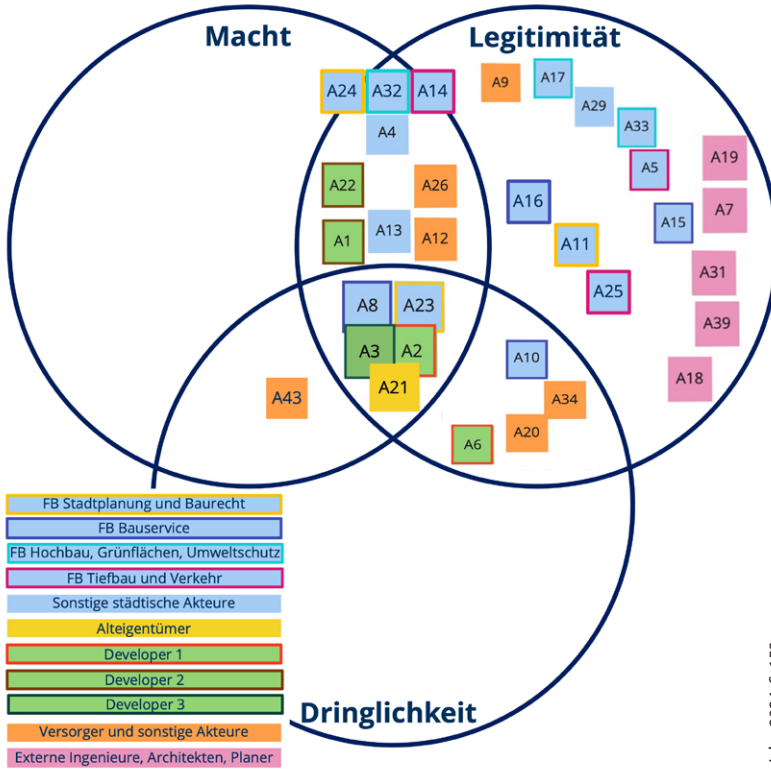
Macht

Legitimität

Dringlichkeit

A24 A32 A14 A4 A9 A17 A29 A33 A5 A19 A7 A15 A16 A11 A25 A31 A39 A18

A22 A26 A1 A13 A12

A8 A23 A3 A2 A21

A43

A10 A34 A20 A6

FB Stadtplanung und Baurecht
FB Bauservice
FB Hochbau, Grünflächen, Umweltschutz
FB Tiefbau und Verkehr
Sonstige städtische Akteure
Alteigentümer
Developer 1
Developer 2
Developer 3
Versorger und sonstige Akteure
Externe Ingenieure, Architekten, Planer